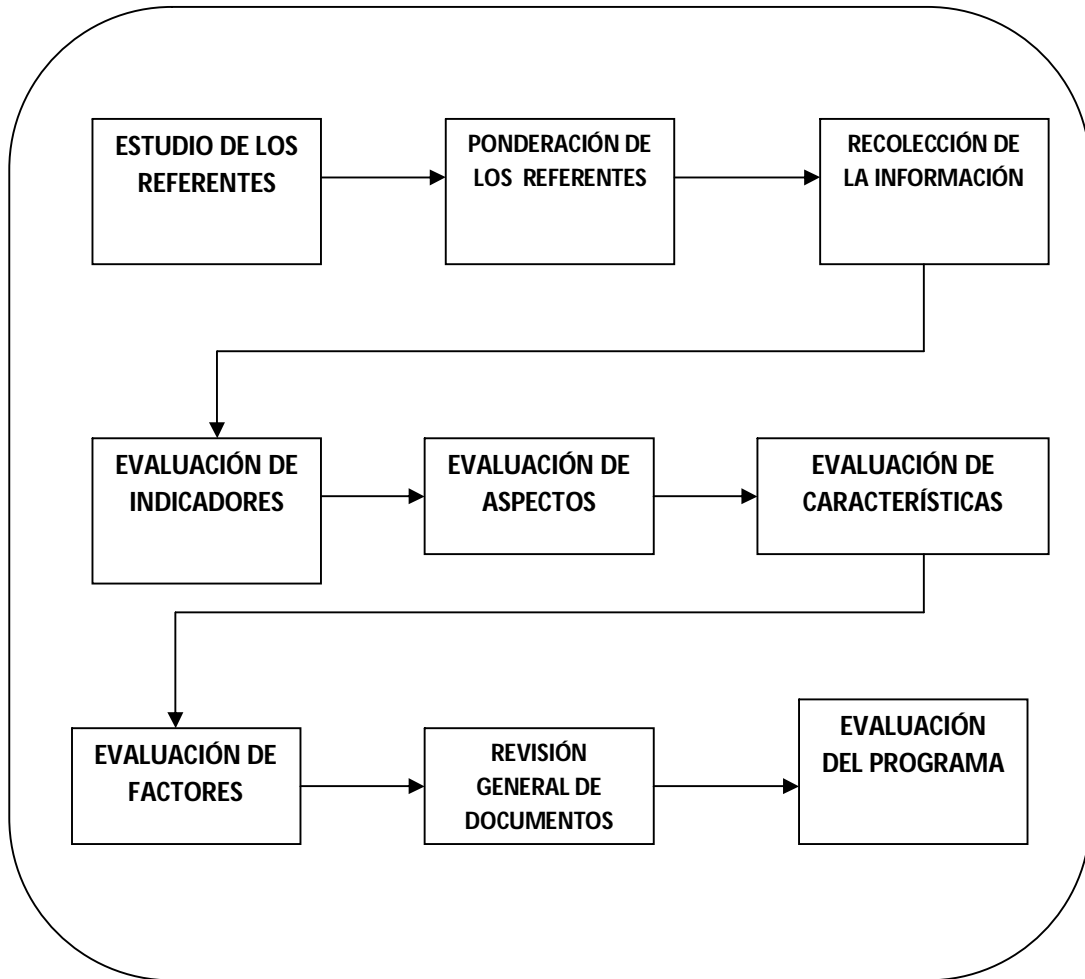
ESTUDIO DE LOS REFERENTES

PONDERACIÓN DE LOS REFERENTES

RECOLECCIÓN DE LA INFORMACIÓN

EVALUACIÓN DE INDICADORES

EVALUACIÓN DE ASPECTOS

EVALUACIÓN DE CARACTERÍSTICAS

EVALUACIÓN DE FACTORES

REVISIÓN GENERAL DE DOCUMENTOS

EVALUACIÓN DEL PROGRAMA